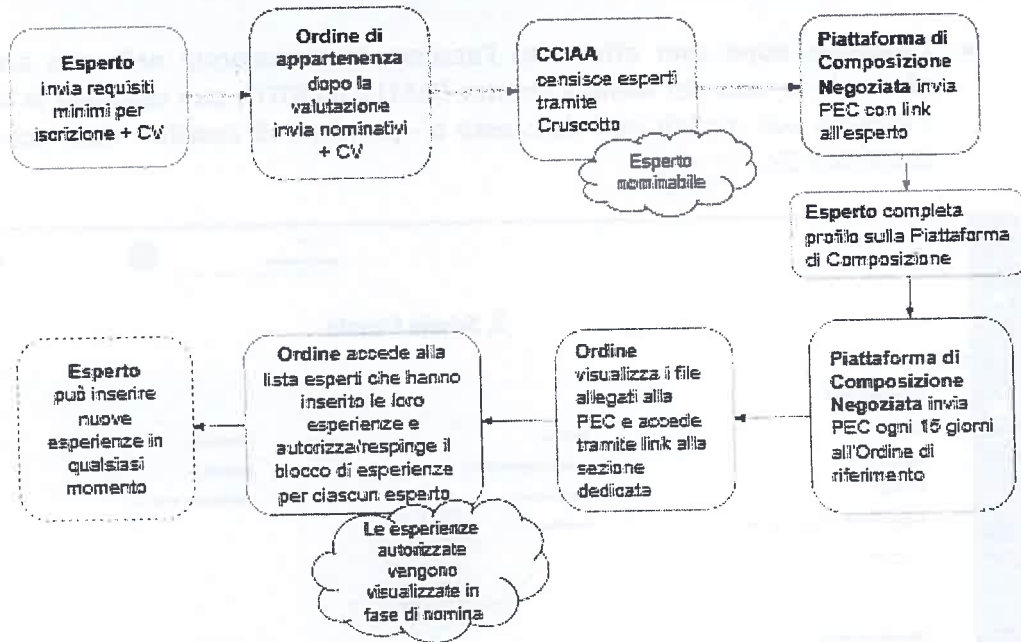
**Esperto** invia requisiti minimi per iscrizione + CV

**Ordine di appartenenza** dopo la valutazione invia nominativi + CV

**CCIAA** censisce esperti tramite Cruscotto

Esperto nominabile

**Piattaforma di Composizione Negoziata** invia PEC con link all'esperto

**Esperto** completa profilo sulla Piattaforma di Composizione

**Piattaforma di Composizione Negoziata** invia PEC ogni 15 giorni all'Ordine di riferimento

**Ordine** visualizza i file allegati alla PEC e accede tramite link alla sezione dedicata

**Ordine** accede alla lista esperti che hanno inserito le loro esperienze e autorizza/respinge il blocco di esperienze per ciascun esperto

Le esperienze autorizzate vengono visualizzate in fase di nomina

**Esperto** può inserire nuove esperienze in qualsiasi momento